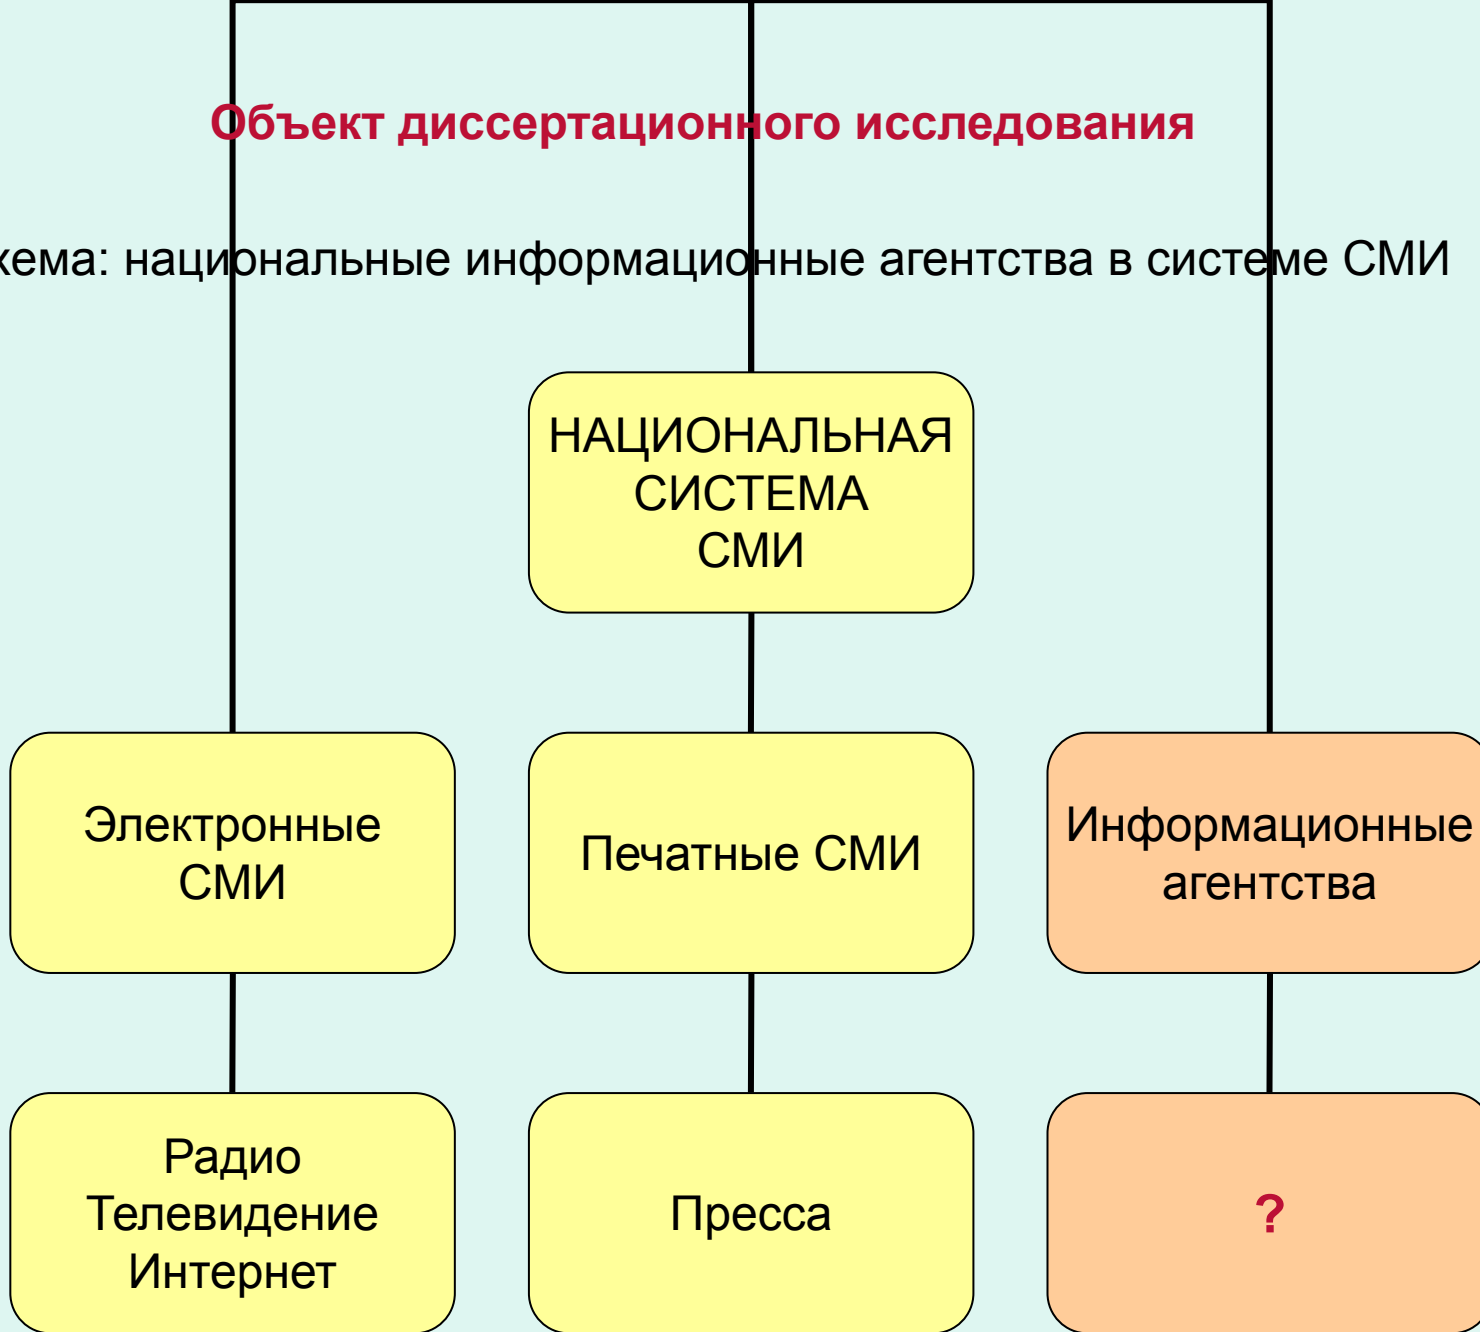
Объект диссертационного исследования

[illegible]хема: национальные информационные агентства в системе СМИ

НАЦИОНАЛЬНАЯ СИСТЕМА СМИ

Электронные СМИ

Печатные СМИ

Информационные агентства

Радио
Телевидение
Интернет

Пресса

?